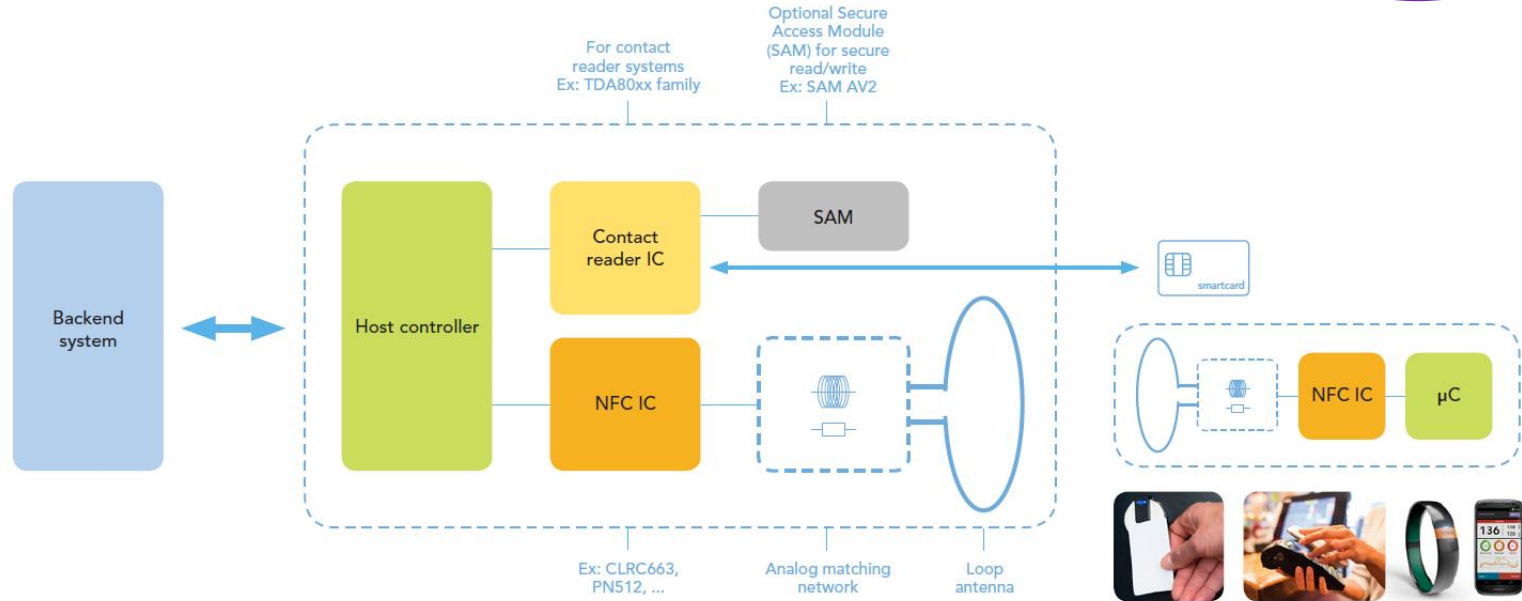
For contact reader systems
Ex: TDA80xx family

Optional Secure Access Module (SAM) for secure read/write
Ex: SAM AV2

Backend system

Host controller

Contact reader IC

SAM

smartcard

NFC IC

NFC IC

μC

Ex: CLRC663, PN512, ...

Analog matching network

Loop antenna

136